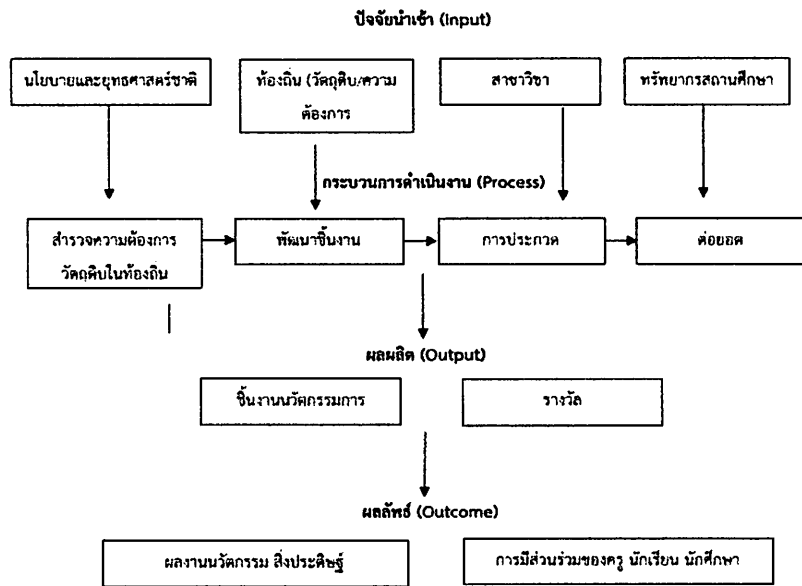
ปัจจัยนำเข้า (Input)

นโยบายและยุทธศาสตร์ชาติ

ท้องถิ่น (วัตถุดิบ/ความต้องการ

สาขาวิชา

ทรัพยากรสถานศึกษา

กระบวนการดำเนินงาน (Process)

สำรวจความต้องการวัตถุดิบในท้องถิ่น

พัฒนาชิ้นงาน

การประกวด

ต่อยอด

ผลผลิต (Output)

ชิ้นงานนวัตกรรมการ

รางวัล

ผลลัพธ์ (Outcome)

ผลงานนวัตกรรม สิ่งประดิษฐ์

การมีส่วนร่วมของครู นักเรียน นักศึกษา